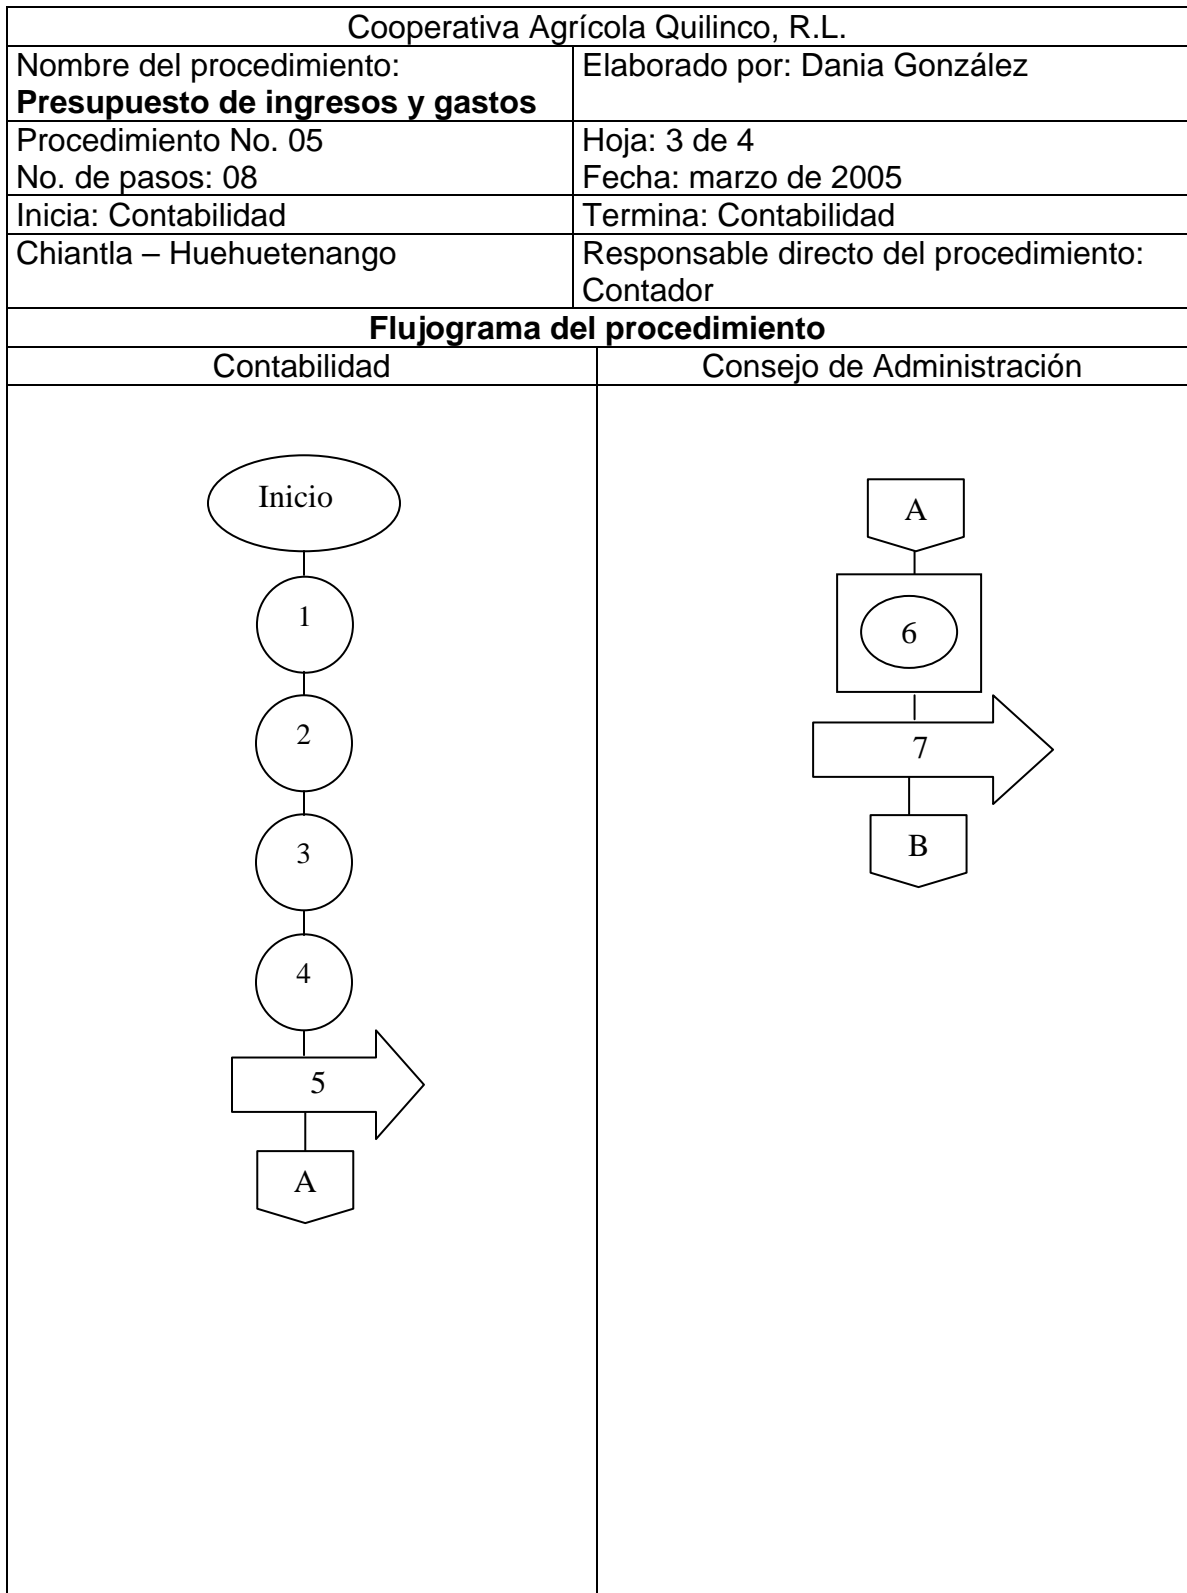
| Cooperativa Agrícola Quilinco, R.L. | |
|---|---|
| Nombre del procedimiento: **Presupuesto de ingresos y gastos** | Elaborado por: Dania González |
| Procedimiento No. 05 No. de pasos: 08 | Hoja: 3 de 4 Fecha: marzo de 2005 |
| Inicia: Contabilidad | Termina: Contabilidad |
| Chiantla – Huehuetenango | Responsable directo del procedimiento: Contador |

**Flujograma del procedimiento**

| Contabilidad | Consejo de Administración |
|---|---|
| Inicio 1 2 3 4 5 A | A 6 7 B |